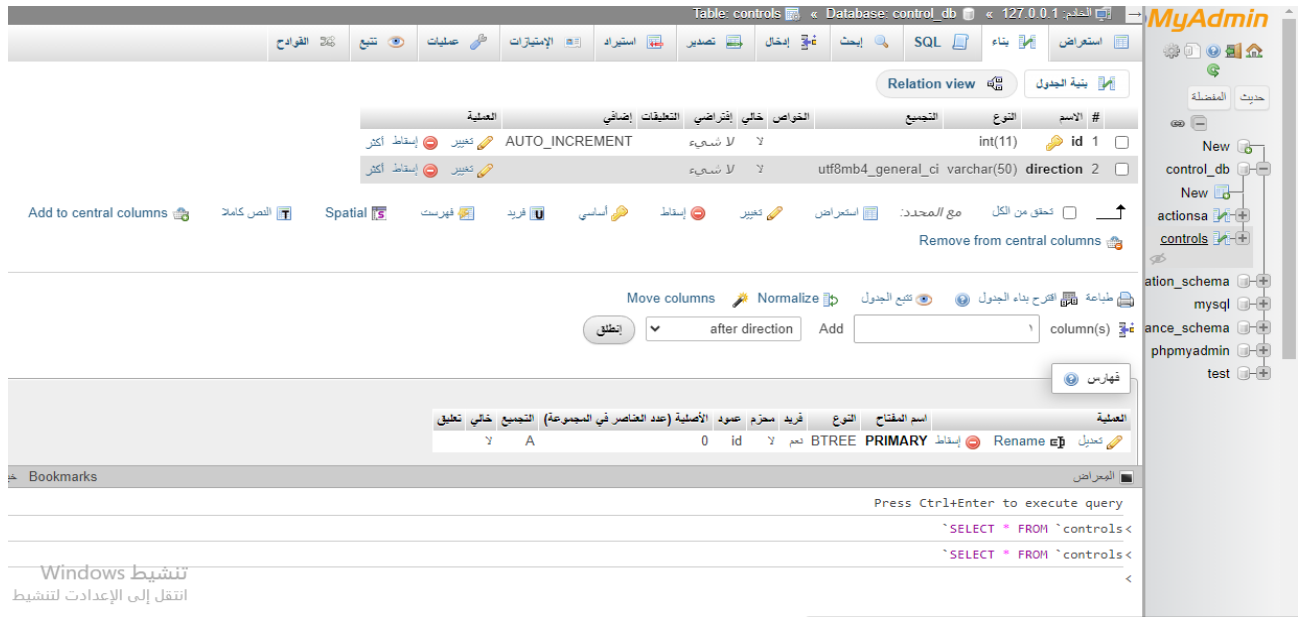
الخادم: 127.0.0.1 » Database: control_db » Table: controls

MyAdmin

استعراض | بناء | SQL | إبحث | إدخال | تصدير | استيراد | الإمتيازات | عمليات | تتبع | القوادح

حديث | المفضلة

بنية الجدول | Relation view

| # | الاسم | النوع | التجميع | الخواص | خالي | إفتراضي | التعليقات | إضافي | العملية |
|---|---|---|---|---|---|---|---|---|---|
| 1 | id | int(11) | | | لا | لا شيء | | AUTO_INCREMENT | تغيير إسقاط أكثر |
| 2 | direction | varchar(50) | utf8mb4_general_ci | | لا | لا شيء | | | تغيير إسقاط أكثر |

تحقق من الكل مع المحدد: استعراض تغيير إسقاط أساسي فريد فهرست Spatial النص كاملا Add to central columns

Remove from central columns

طباعة اقترح بناء الجدول تتبع الجدول Normalize Move columns

column(s) ١ Add after direction إنطلق

فهارس

| العملية | | | اسم المفتاح | النوع | فريد | محزم | عمود | الأصلية (عدد العناصر في المجموعة) | التجميع | خالي | تعليق |
|---|---|---|---|---|---|---|---|---|---|---|---|
| تعديل | إسقاط | Rename | PRIMARY | BTREE | نعم | لا | id | 0 | A | لا | |

New
control_db
New
actionsa
controls
ation_schema
mysql
ance_schema
phpmyadmin
test

المراص Bookmarks

Press Ctrl+Enter to execute query

`SELECT * FROM `controls

`SELECT * FROM `controls

تنشيط Windows
انتقل إلى الإعدادات لتنشيط